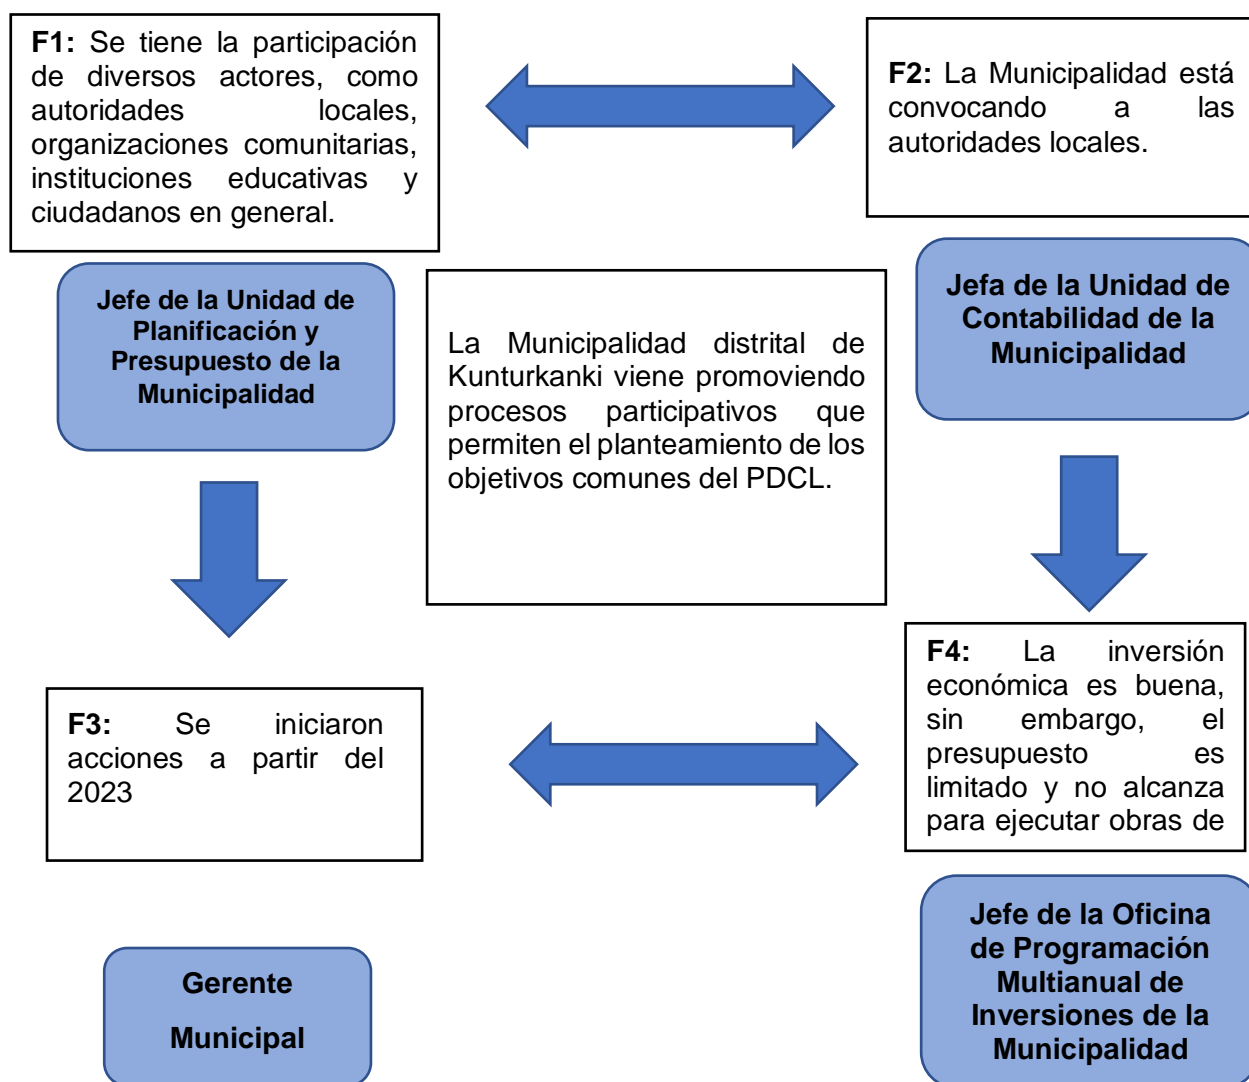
**F1:** Se tiene la participación de diversos actores, como autoridades locales, organizaciones comunitarias, instituciones educativas y ciudadanos en general.

**F2:** La Municipalidad está convocando a las autoridades locales.

**Jefe de la Unidad de Planificación y Presupuesto de la Municipalidad**

La Municipalidad distrital de Kunturkanki viene promoviendo procesos participativos que permiten el planteamiento de los objetivos comunes del PDCL.

**Jefa de la Unidad de Contabilidad de la Municipalidad**

**F3:** Se iniciaron acciones a partir del 2023

**F4:** La inversión económica es buena, sin embargo, el presupuesto es limitado y no alcanza para ejecutar obras de

**Gerente Municipal**

**Jefe de la Oficina de Programación Multianual de Inversiones de la Municipalidad**